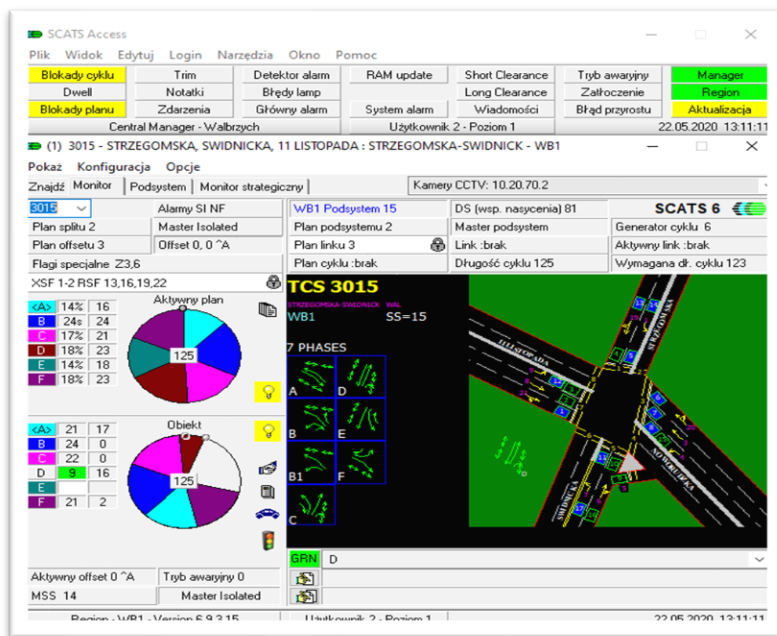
SCATS Access

Plik Widok Edytuj Login Narzędzia Okno Pomoc

| Blokady cyklu | Trim | Detektor alarm | RAM update | Short Clearance | Tryb awaryjny | Manager |
|---|---|---|---|---|---|---|
| Dwell | Notatki | Błędy lamp | | Long Clearance | Załtoczenie | Region |
| Blokady planu | Zdarzenia | Główny alarm | System alarm | Wiadomości | Błąd przyrostu | Aktualizacja |

Central Manager - Wałbrzych
Użytkownik 2 - Poziom 1
22.05.2020 13:11:11

(1) 3015 - STRZEGOMSKA, SWIDNICKA, 11 LISTOPADA : STRZEGOMSKA-SWIDNICK - WB1

Pokaż Konfiguracja Opcje

Znajdź Monitor Podsystem Monitor strategiczny

Kamery CCTV: 10.20.70.2

3015
Alarmy SI NF
WB1 Podsystem 15
DS (wsp. nasycenia) 81
SCATS 6
Plan splitu 2
Master Isolated
Plan podsystemu 2
Master podsystem
Generator cyklu 6
Plan offsetu 3
Offset 0, 0 ^A
Plan linku 3
Link :brak
Aktywny link :brak
Flagi specjalne Z3,6
Plan cyklu :brak
Długość cyklu 125
Wymagana dł. cyklu 123

XSF 1-2 RSF 13,16,19,22

Aktywny plan

| <A> | 14% | 16 |
|---|---|---|
| B | 24s | 24 |
| C | 17% | 21 |
| D | 18% | 23 |
| E | 14% | 18 |
| F | 18% | 23 |

125

Obiekt

| <A> | 21 | 17 |
|---|---|---|
| B | 24 | 0 |
| C | 22 | 0 |
| D | 9 | 16 |
| E | | |
| F | 21 | 2 |

125

TCS 3015
STRZEGOMSKA-SWIDNICK WAL
WB1 SS=15
7 PHASES
A D
B E
B1 F
C

11 LISTOPADA
STRZEGOMSKA
NOWOWIEJSKA
ŚWIDNICKA

GRN D

Aktywny offset 0 ^A
Tryb awaryjny 0
MSS 14
Master Isolated

Region - WB1 - Version 6.9.3.15
Użytkownik 2 - Poziom 1
22.05.2020 13:11:11